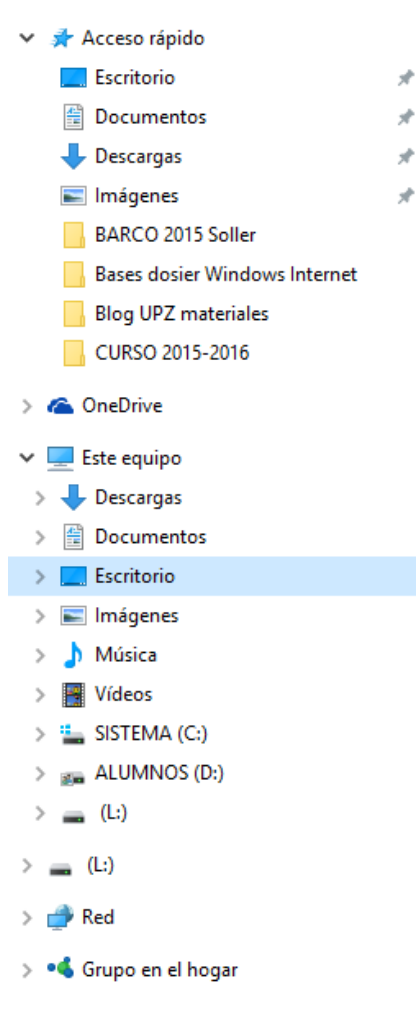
Acceso rápido
Escritorio
Documentos
Descargas
Imágenes
BARCO 2015 Soller
Bases dosier Windows Internet
Blog UPZ materiales
CURSO 2015-2016

OneDrive

Este equipo
Descargas
Documentos
Escritorio
Imágenes
Música
Vídeos
SISTEMA (C:)
ALUMNOS (D:)
(L:)

(L:)

Red

Grupo en el hogar